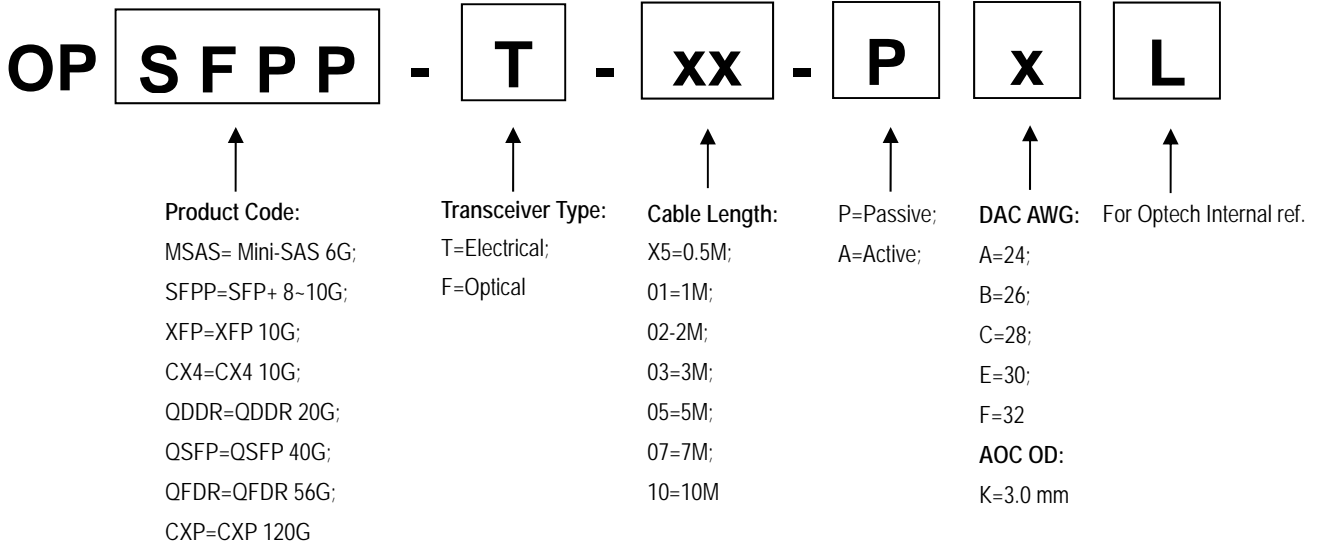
OP SFPP - T - xx - P x L

Product Code:
MSAS= Mini-SAS 6G;
SFPP=SFP+ 8~10G;
XFP=XFP 10G;
CX4=CX4 10G;
QDDR=QDDR 20G;
QSFP=QSFP 40G;
QFDR=QFDR 56G;
CXP=CXP 120G

Transceiver Type:
T=Electrical;
F=Optical

Cable Length:
X5=0.5M;
01=1M;
02-2M;
03=3M;
05=5M;
07=7M;
10=10M

P=Passive;
A=Active;

DAC AWG:
A=24;
B=26;
C=28;
E=30;
F=32
AOC OD:
K=3.0 mm

For Optech Internal ref.